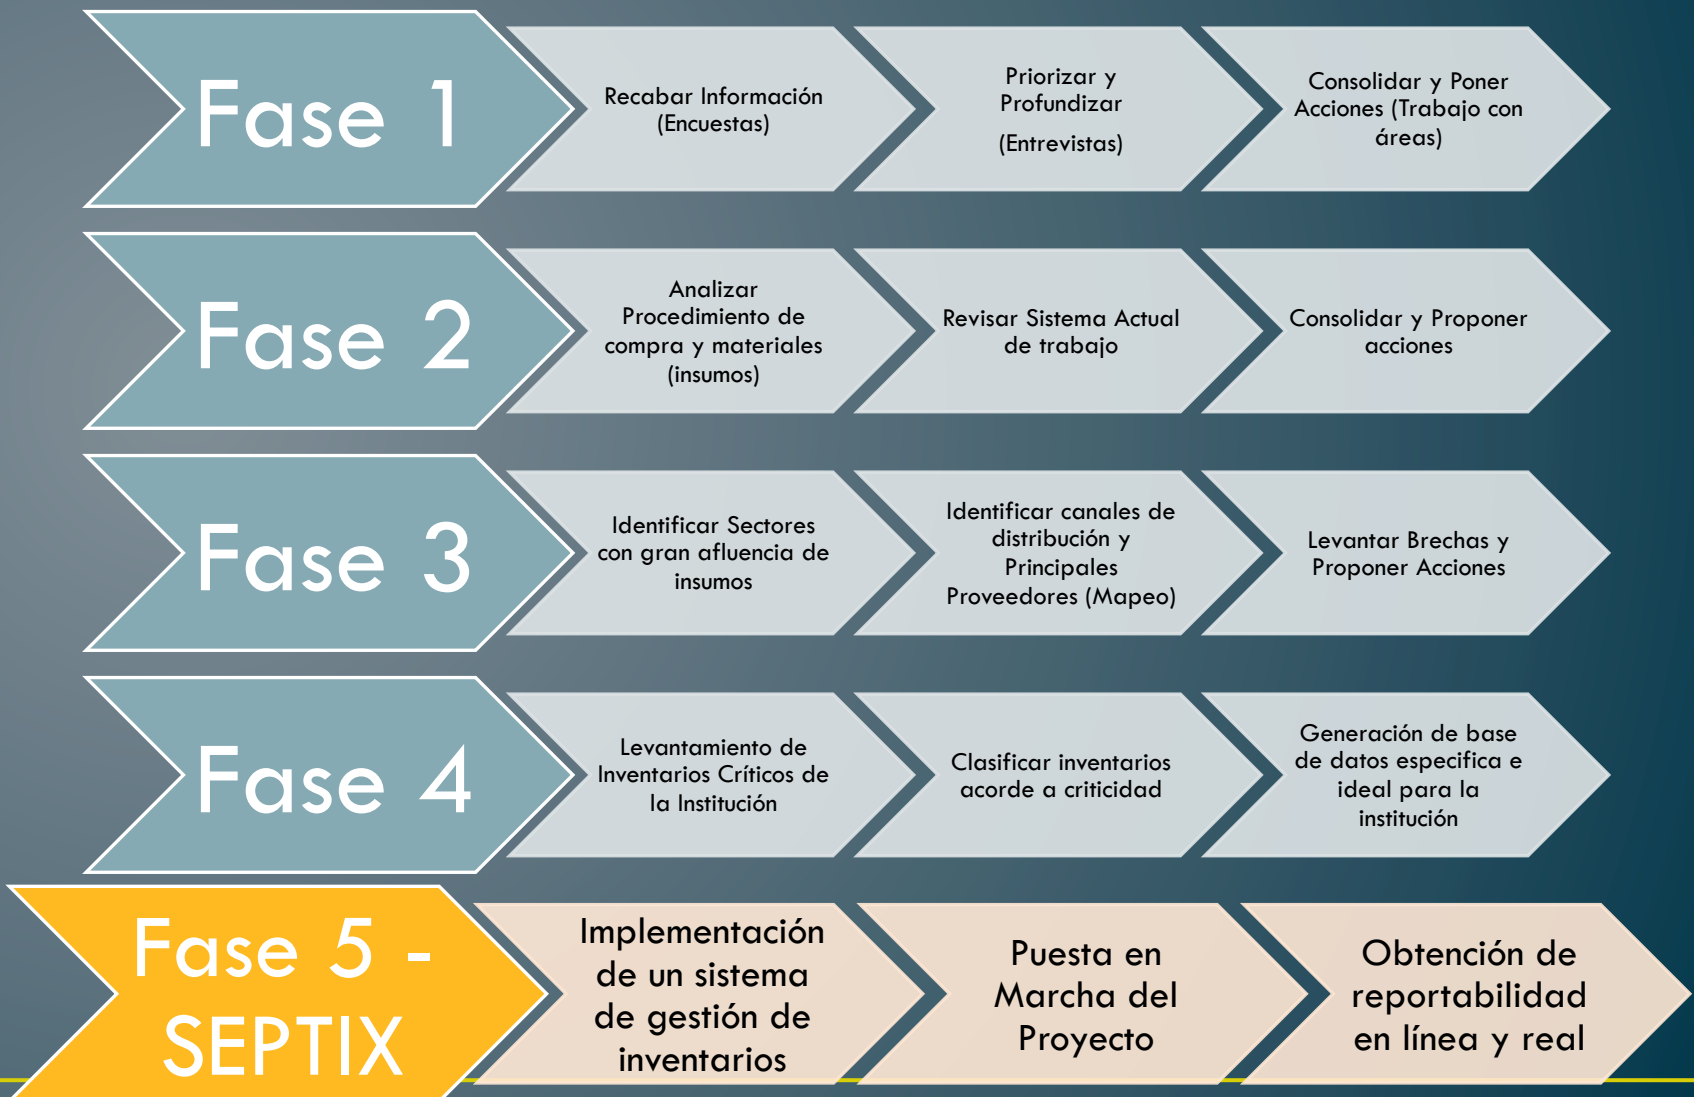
Fase 1

Recabar Información (Encuestas)

Priorizar y Profundizar

(Entrevistas)

Consolidar y Poner Acciones (Trabajo con áreas)

Fase 2

Analizar Procedimiento de compra y materiales (insumos)

Revisar Sistema Actual de trabajo

Consolidar y Proponer acciones

Fase 3

Identificar Sectores con gran afluencia de insumos

Identificar canales de distribución y Principales Proveedores (Mapeo)

Levantar Brechas y Proponer Acciones

Fase 4

Levantamiento de Inventarios Críticos de la Institución

Clasificar inventarios acorde a criticidad

Generación de base de datos especifica e ideal para la institución

Fase 5 - SEPTIX

Implementación de un sistema de gestión de inventarios

Puesta en Marcha del Proyecto

Obtención de reportabilidad en línea y real